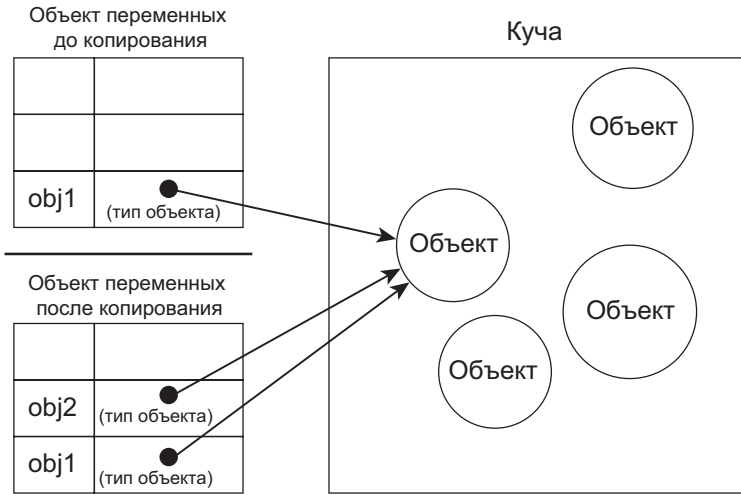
Объект переменных до копирования

| | |
|---|---|
| | |
| | |
| obj1 | (тип объекта) |

Объект переменных после копирования

| | |
|---|---|
| | |
| obj2 | (тип объекта) |
| obj1 | (тип объекта) |

Куча

Объект

Объект

Объект

Объект